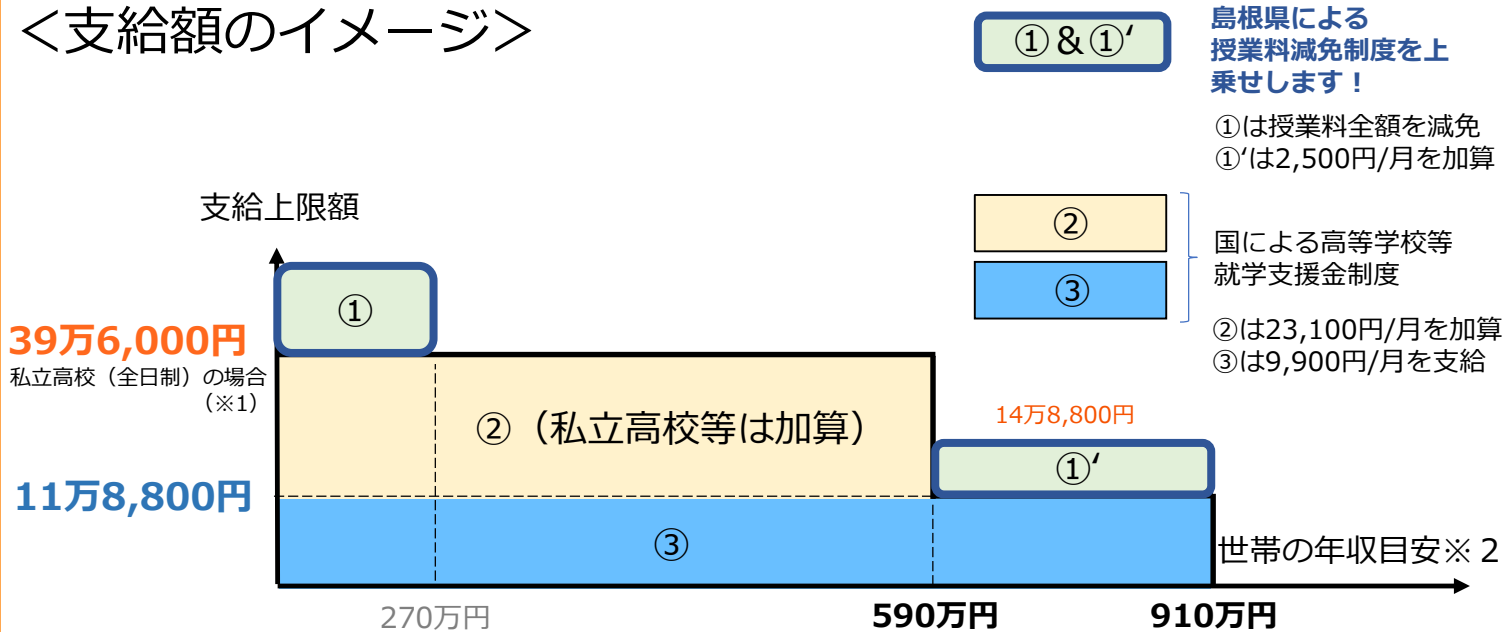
＜支給額のイメージ＞

①＆①ʻ

島根県による授業料減免制度を上乗せします！

①は授業料全額を減免
①ʻは2,500円/月を加算

支給上限額

②

③

国による高等学校等就学支援金制度

②は23,100円/月を加算
③は9,900円/月を支給

①

39万6,000円
私立高校（全日制）の場合（※1）

②（私立高校等は加算）

14万8,800円

①ʻ

11万8,800円

③

世帯の年収目安※２

270万円

590万円

910万円